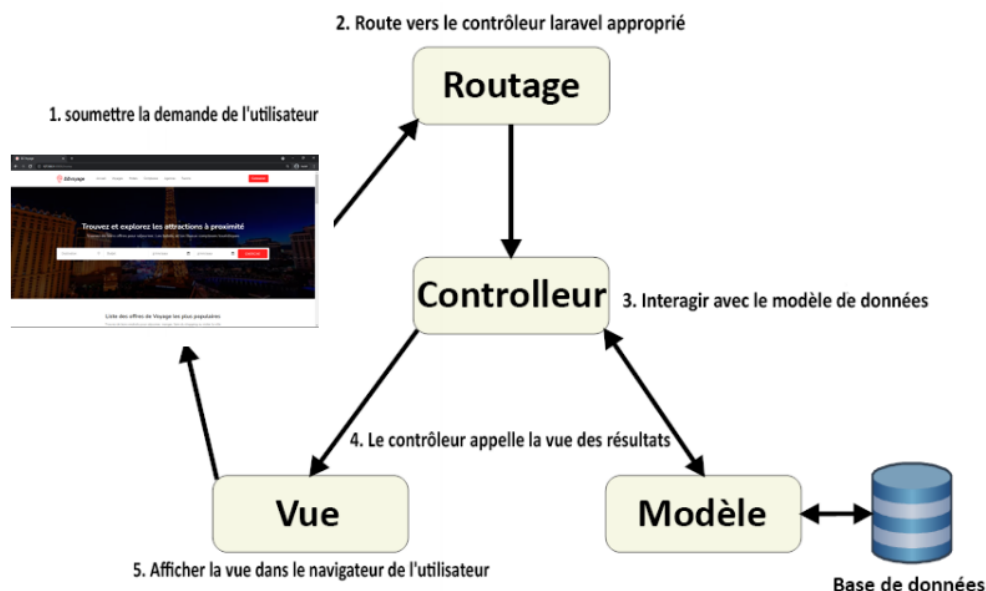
2. Route vers le contrôleur laravel approprié

Routage

1. soumettre la demande de l'utilisateur

EllVoyage

Trouvez et explorez les attractions à proximité

Liste des offres de Voyage les plus populaires

Controlleur

3. Interagir avec le modèle de données

4. Le contrôleur appelle la vue des résultats

Vue

Modèle

5. Afficher la vue dans le navigateur de l'utilisateur

Base de données